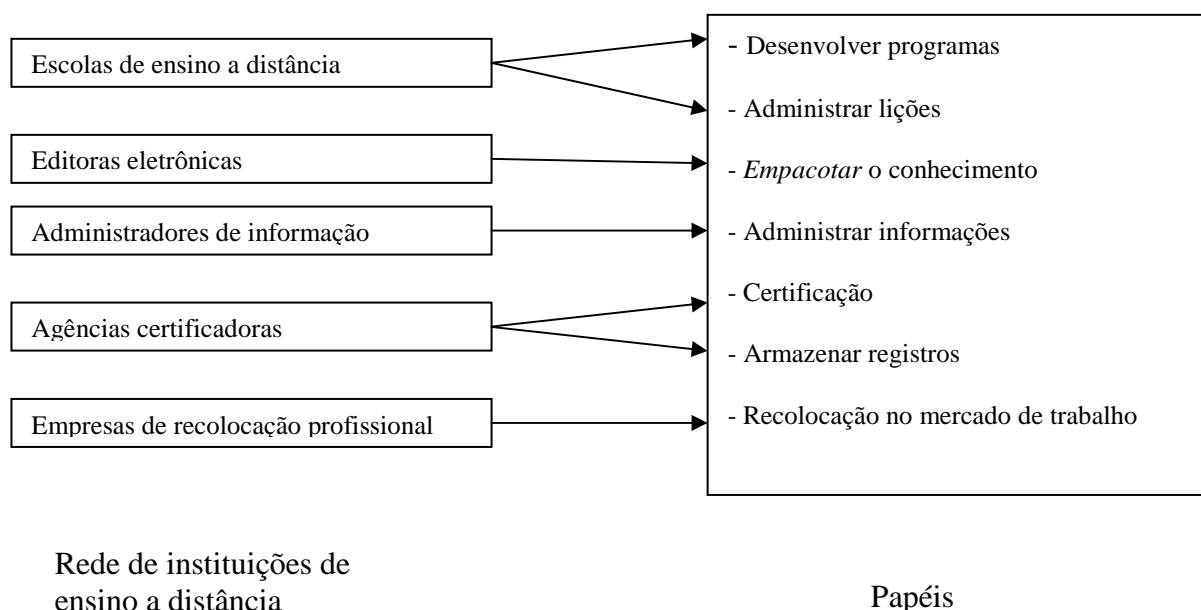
Escolas de ensino a distância

Editoras eletrônicas

Administradores de informação

Agências certificadoras

Empresas de recolocação profissional

- Desenvolver programas
- Administrar lições
- *Empacotar* o conhecimento
- Administrar informações
- Certificação
- Armazenar registros
- Recolocação no mercado de trabalho

Rede de instituições de ensino a distância

Papéis